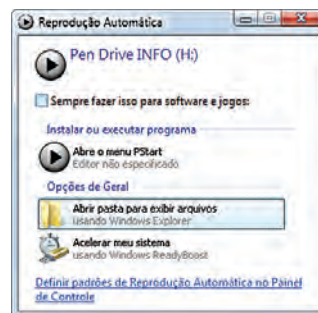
Reprodução Automática

Pen Drive INFO (H:)

Sempre fazer isso para software e jogos:

Instalar ou executar programa

Abre o menu PStart
Editor não especificado

Opções de Geral

Abrir pasta para exibir arquivos
usando Windows Explorer

Acelerar meu sistema
usando Windows ReadyBoost

Definir padrões de Reprodução Automática no Painel de Controle